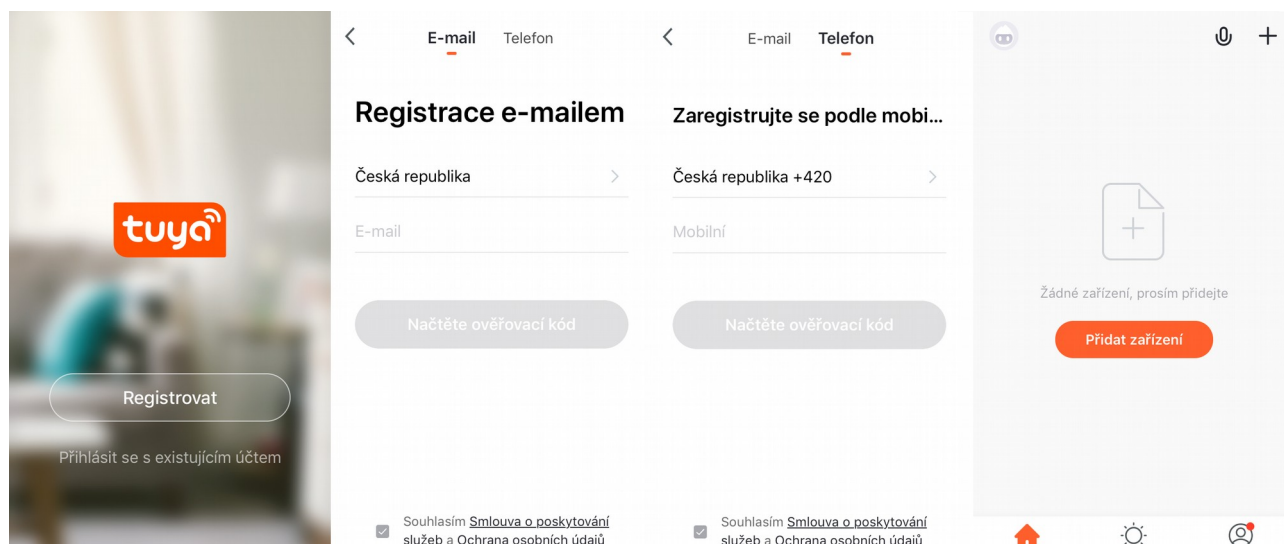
tuya

Registrovat

Přihlásit se s existujícím účtem

E-mail Telefon

Registrace e-mailem

Česká republika

E-mail

Načtěte ověřovací kód

Souhlasím Smlouva o poskytování služeb a Ochrana osobních údajů

E-mail Telefon

Zaregistrujte se podle mobi...

Česká republika +420

Mobilní

Načtěte ověřovací kód

Souhlasím Smlouva o poskytování služeb a Ochrana osobních údajů

Žádné zařízení, prosím přidejte

Přidat zařízení